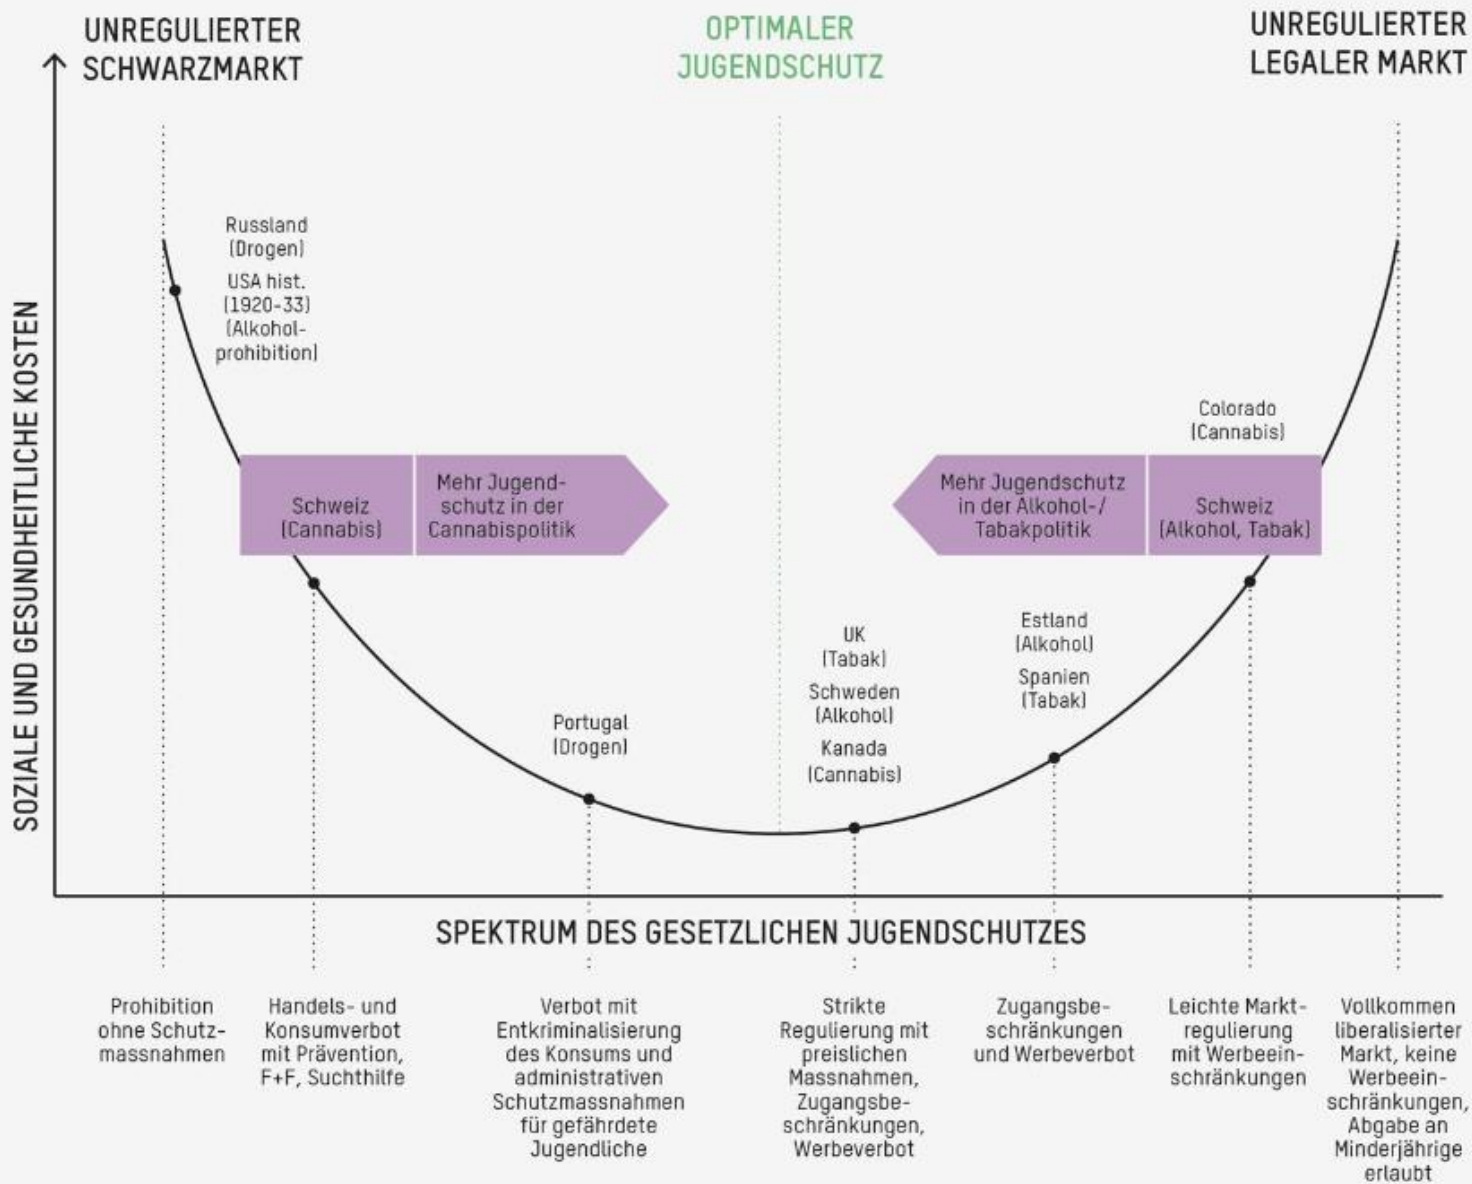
UNREGULIERTER SCHWARZMARKT

OPTIMALER JUGENDSCHUTZ

UNREGULIERTER LEGALER MARKT

SOZIALE UND GESUNDHEITLICHE KOSTEN

Russland (Drogen)

USA hist. (1920-33) (Alkoholprohibition)

Schweiz (Cannabis)

Mehr Jugendschutz in der Cannabispolitik

Mehr Jugendschutz in der Alkohol-/ Tabakpolitik

Schweiz (Alkohol, Tabak)

Colorado (Cannabis)

Portugal (Drogen)

UK (Tabak)

Schweden (Alkohol)

Kanada (Cannabis)

Estland (Alkohol)

Spanien (Tabak)

SPEKTRUM DES GESETZLICHEN JUGENDSCHUTZES

Prohibition ohne Schutzmassnahmen

Handels- und Konsumverbot mit Prävention, F+F, Suchthilfe

Verbot mit Entkriminalisierung des Konsums und administrativen Schutzmassnahmen für gefährdete Jugendliche

Strikte Regulierung mit preislichen Massnahmen, Zugangsbeschränkungen, Werbeverbot

Zugangsbeschränkungen und Werbeverbot

Leichte Marktregulierung mit Werbeeinschränkungen

Vollkommen liberalisierter Markt, keine Werbeeinschränkungen, Abgabe an Minderjährige erlaubt